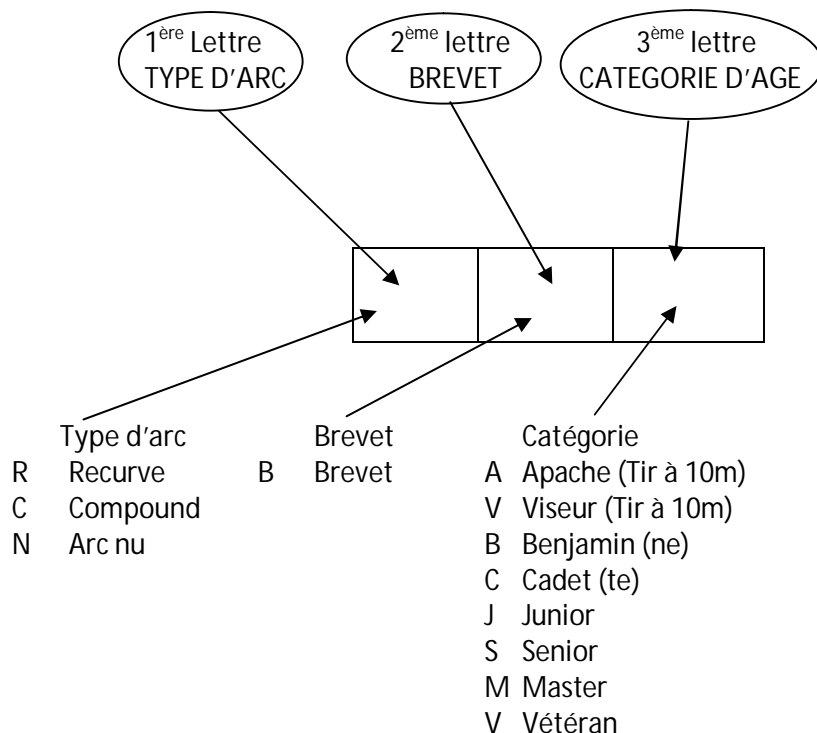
1$^{ère}$ Lettre
TYPE D'ARC

2$^{ème}$ lettre
BREVET

3$^{ème}$ lettre
CATEGORIE D'AGE

Type d'arc
R Recurve
C Compound
N Arc nu

Brevet
B Brevet

Catégorie
A Apache (Tir à 10m)
V Viseur (Tir à 10m)
B Benjamin (ne)
C Cadet (te)
J Junior
S Senior
M Master
V Vétéran